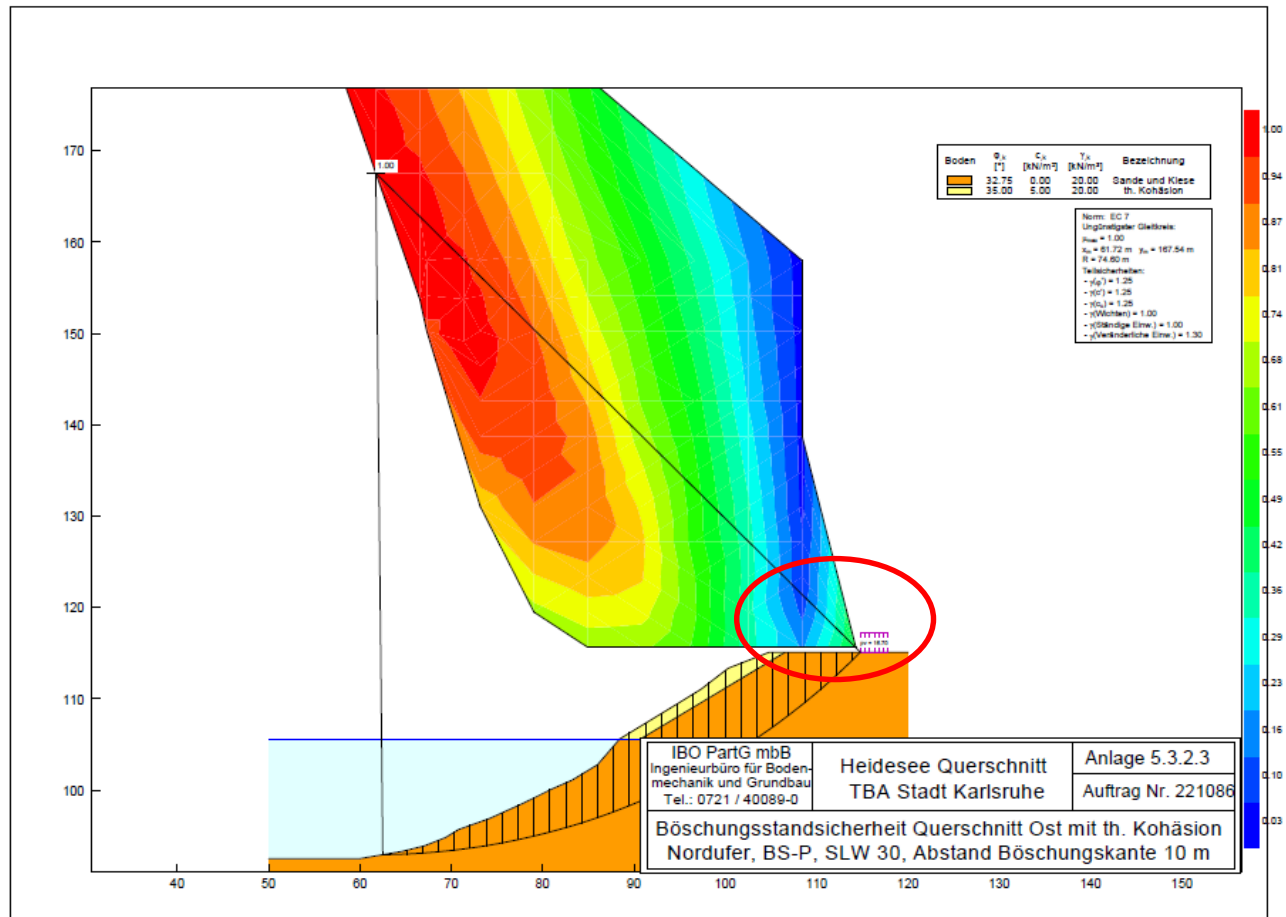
170
160
150
140
130
120
110
100
40
50
60
70
80
90
100
110
120
130
140
150

1.00

| Boden | $\varphi_k$ [°] | $c_k$ [kN/m²] | $\gamma_k$ [kN/m³] | Bezeichnung |
|---|---|---|---|---|
| | 32.75 | 0.00 | 20.00 | Sande und Kiese |
| | 35.00 | 5.00 | 20.00 | th. Kohäsion |

Norm: EC 7
Ungünstigster Gleitkreis:
$\mu_{max}$ = 1.00
$x_m$ = 61.72 m $y_m$ = 167.54 m
R = 74.60 m
Teilsicherheiten:
- $\gamma(\varphi')$ = 1.25
- $\gamma(c')$ = 1.25
- $\gamma(c_u)$ = 1.25
- $\gamma$(Wichten) = 1.00
- $\gamma$(Ständige Einw.) = 1.00
- $\gamma$(Veränderliche Einw.) = 1.30

p = 18.70

1.00
0.94
0.87
0.81
0.74
0.68
0.61
0.55
0.49
0.42
0.36
0.29
0.23
0.16
0.10
0.03

IBO PartG mbB
Ingenieurbüro für Bodenmechanik und Grundbau
Tel.: 0721 / 40089-0

Heidesee Querschnitt
TBA Stadt Karlsruhe

Anlage 5.3.2.3

Auftrag Nr. 221086

Böschungsstandsicherheit Querschnitt Ost mit th. Kohäsion
Nordufer, BS-P, SLW 30, Abstand Böschungskante 10 m